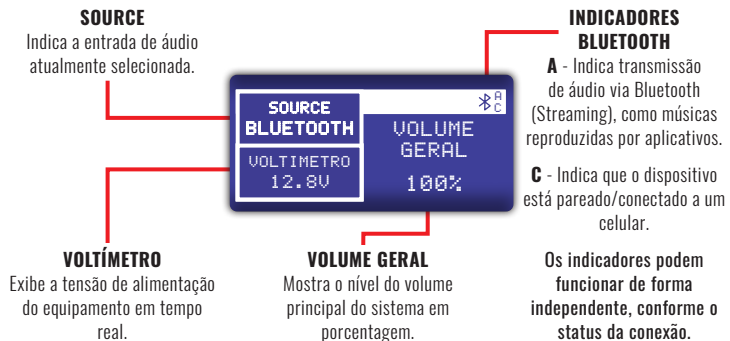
SOURCE
Indica a entrada de áudio atualmente selecionada.

INDICADORES BLUETOOTH
A - Indica transmissão de áudio via Bluetooth (Streaming), como músicas reproduzidas por aplicativos.

C - Indica que o dispositivo está pareado/conectado a um celular.

Os indicadores podem funcionar de forma independente, conforme o status da conexão.

SOURCE
BLUETOOTH

A
C

VOLUME
GERAL

VOLTIMETRO
12.8V

100%

VOLTÍMETRO
Exibe a tensão de alimentação do equipamento em tempo real.

VOLUME GERAL
Mostra o nível do volume principal do sistema em porcentagem.